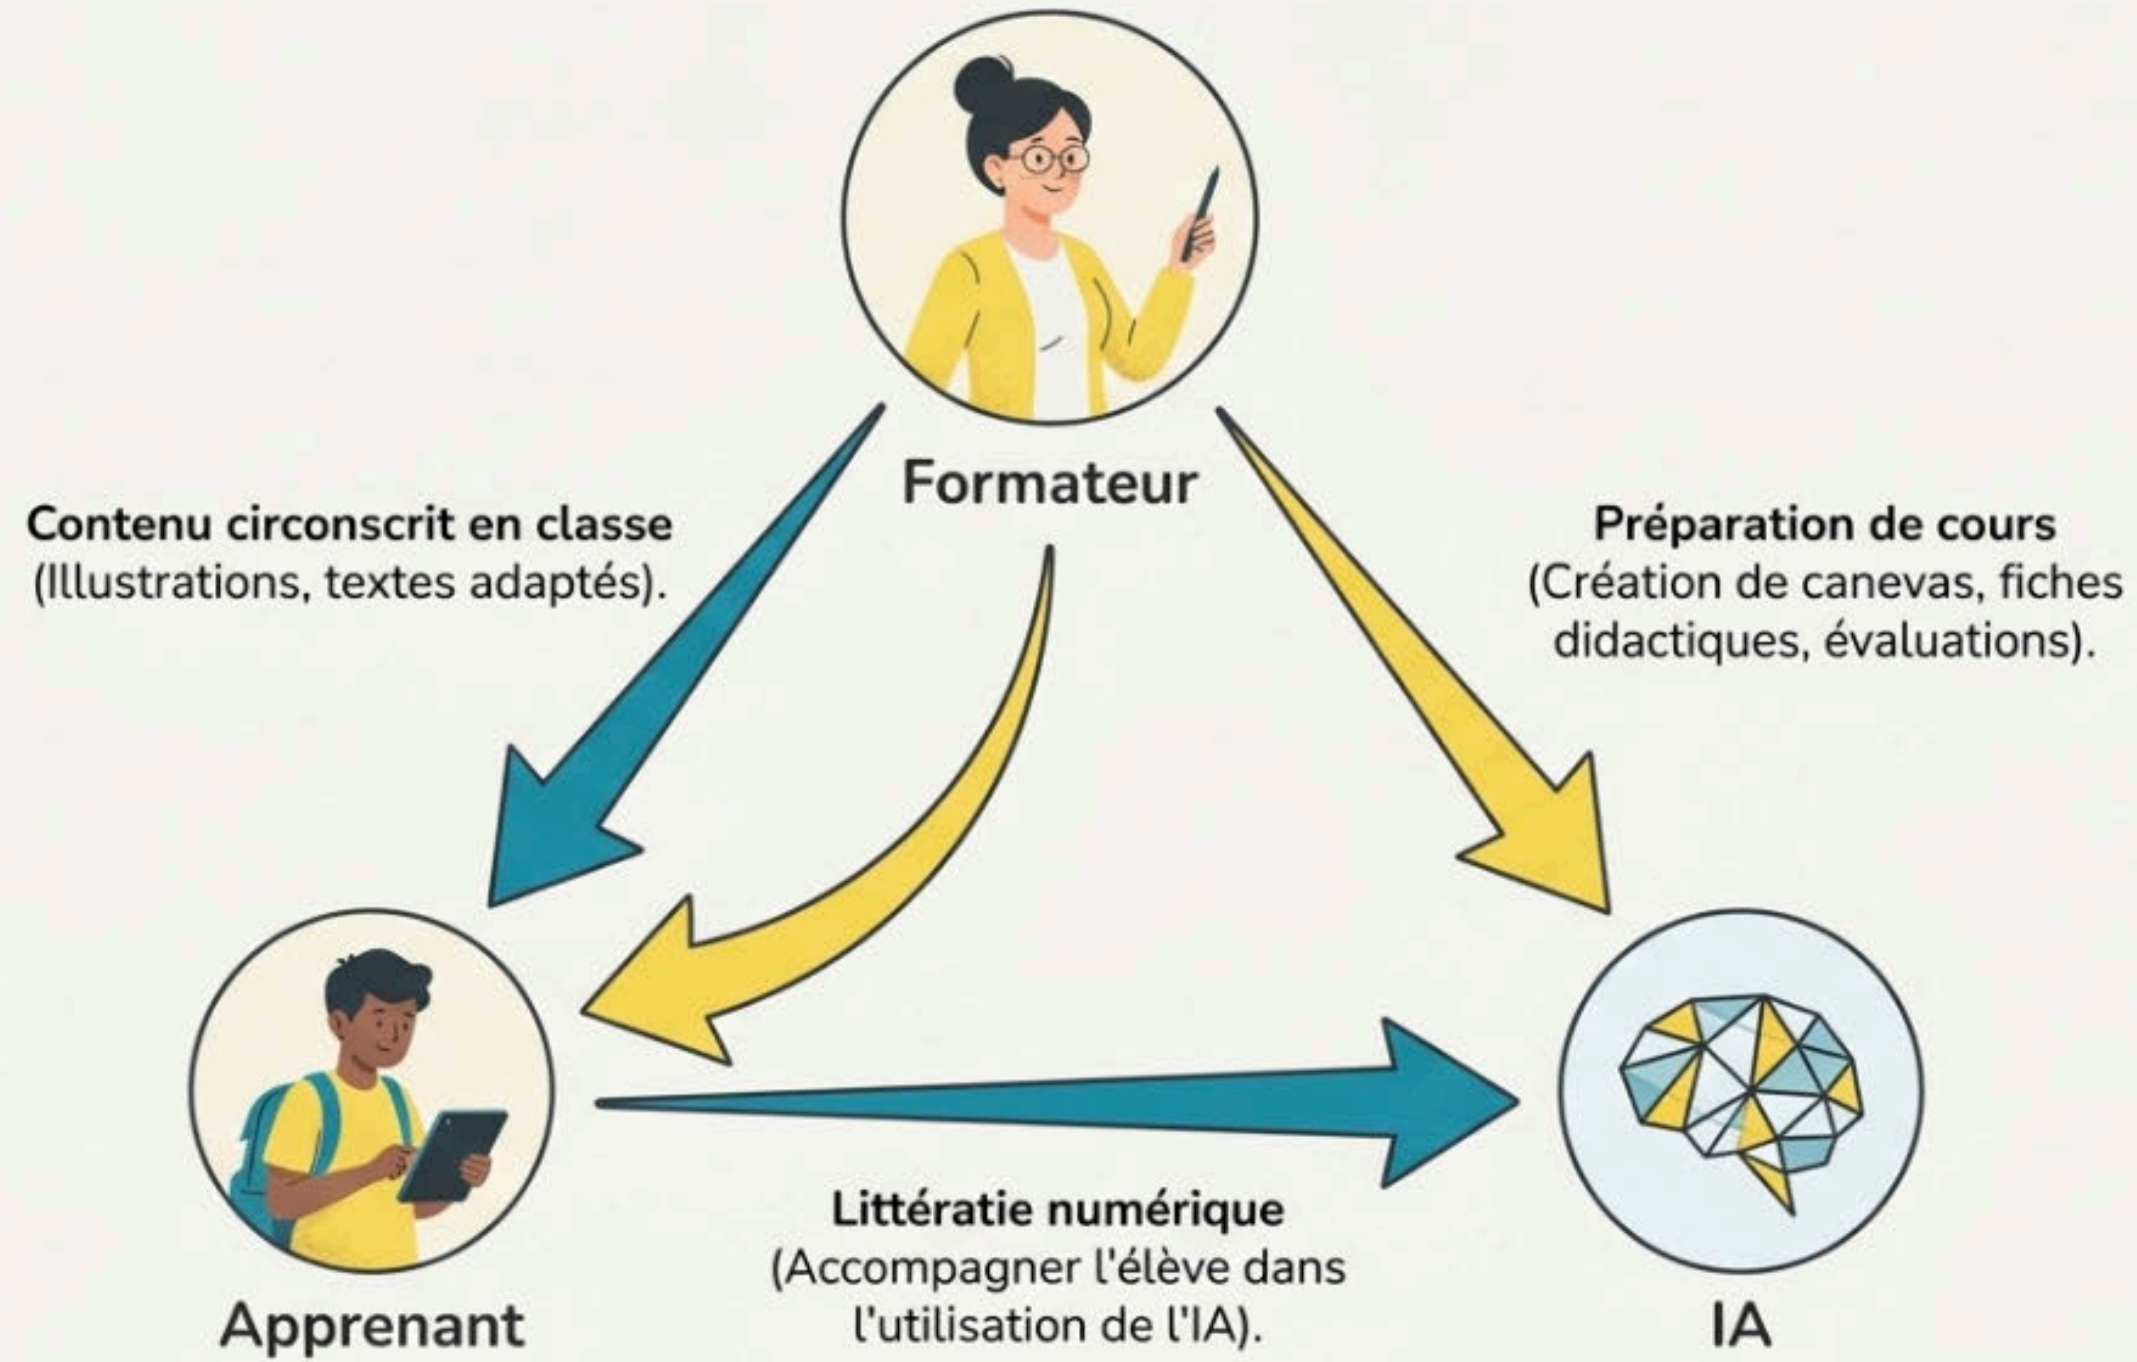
Formateur

Contenu circonscrit en classe
(Illustrations, textes adaptés).

Préparation de cours
(Création de canevas, fiches didactiques, évaluations).

Apprenant

Littératie numérique
(Accompagner l'élève dans l'utilisation de l'IA).

IA